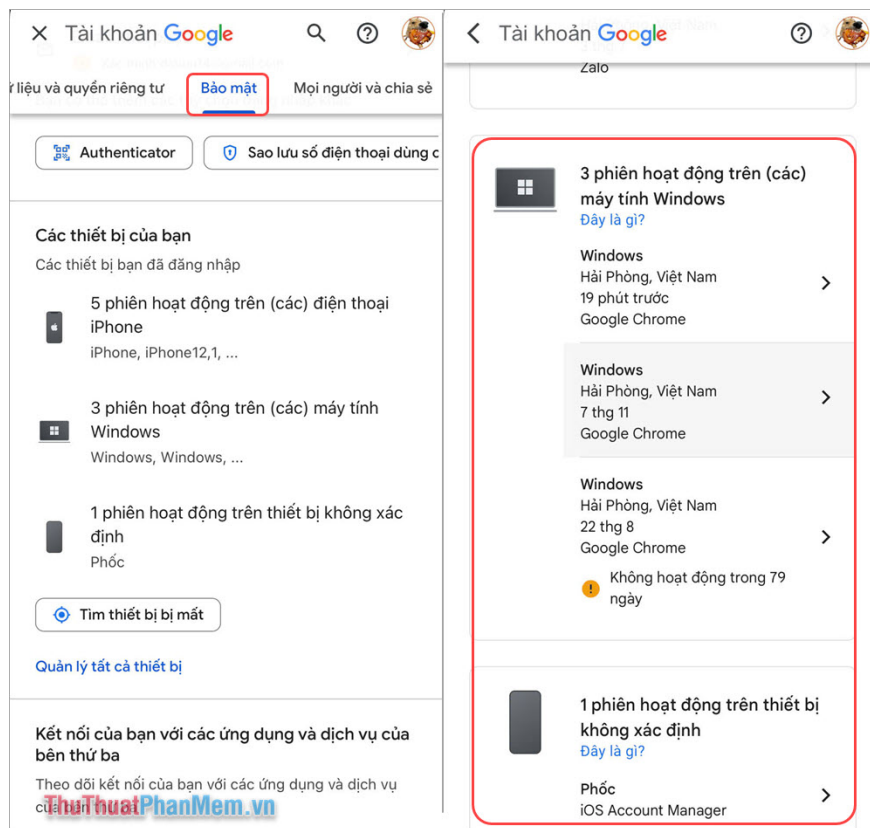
Tài khoản Google

ữ liệu và quyền riêng tư | Bảo mật | Mọi người và chia sẻ

Authenticator

Sao lưu số điện thoại dùng c

Các thiết bị của bạn

Các thiết bị bạn đã đăng nhập

5 phiên hoạt động trên (các) điện thoại iPhone

iPhone, iPhone12,1, ...

3 phiên hoạt động trên (các) máy tính Windows

Windows, Windows, ...

1 phiên hoạt động trên thiết bị không xác định

Phốc

Tìm thiết bị bị mất

Quản lý tất cả thiết bị

Kết nối của bạn với các ứng dụng và dịch vụ của bên thứ ba

Theo dõi kết nối của bạn với các ứng dụng và dịch vụ của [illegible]

ThuThuatPhanMem.vn

Tài khoản Google

Zalo

3 phiên hoạt động trên (các) máy tính Windows

Đây là gì?

Windows
Hải Phòng, Việt Nam
19 phút trước
Google Chrome

Windows
Hải Phòng, Việt Nam
7 thg 11
Google Chrome

Windows
Hải Phòng, Việt Nam
22 thg 8
Google Chrome

Không hoạt động trong 79 ngày

1 phiên hoạt động trên thiết bị không xác định

Đây là gì?

Phốc
iOS Account Manager